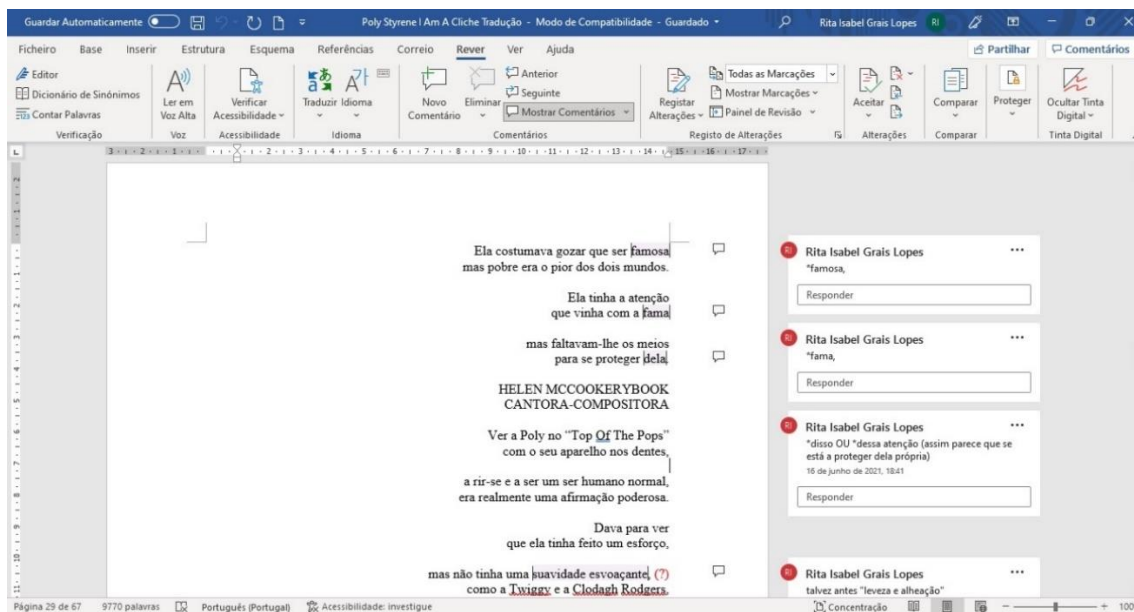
Guardar Automaticamente   Poly Styrene I Am A Cliche Tradução - Modo de Compatibilidade - Guardado   Rita Isabel Grais Lopes RI

Ficheiro Base Inserir Estrutura Esquema Referências Correio Rever Ver Ajuda   Partilhar   Comentários

Editor
Dicionário de Sinónimos
Contar Palavras
Verificação
Ler em Voz Alta
Voz
Verificar Acessibilidade
Acessibilidade
Traduzir Idioma
Idioma
Novo Comentário
Eliminar
Anterior
Seguinte
Mostrar Comentários
Comentários
Registar Alterações
Todas as Marcações
Mostrar Marcações
Painel de Revisão
Registo de Alterações
Aceitar
Alterações
Comparar
Comparar
Proteger
Ocultar Tinta Digital
Tinta Digital

Ela costumava gozar que ser famosa
mas pobre era o pior dos dois mundos.

Ela tinha a atenção
que vinha com a fama

mas faltavam-lhe os meios
para se proteger dela

HELEN MCCOOKERYBOOK
CANTORA-COMPOSITORA

Ver a Poly no "Top Of The Pops"
com o seu aparelho nos dentes,

a rir-se e a ser um ser humano normal,
era realmente uma afirmação poderosa.

Dava para ver
que ela tinha feito um esforço,

mas não tinha uma suavidade esvoaçante, (?)
como a Twiggy e a Clodagh Rodgers.

Rita Isabel Grais Lopes
*famosa,
Responder

Rita Isabel Grais Lopes
*fama,
Responder

Rita Isabel Grais Lopes
*disso OU *dessa atenção (assim parece que se está a proteger dela própria)
16 de junho de 2021, 18:41
Responder

Rita Isabel Grais Lopes
talvez antes "leveza e alheação"

Página 29 de 67   9770 palavras   Português (Portugal)   Acessibilidade: investigue   Concentração   100